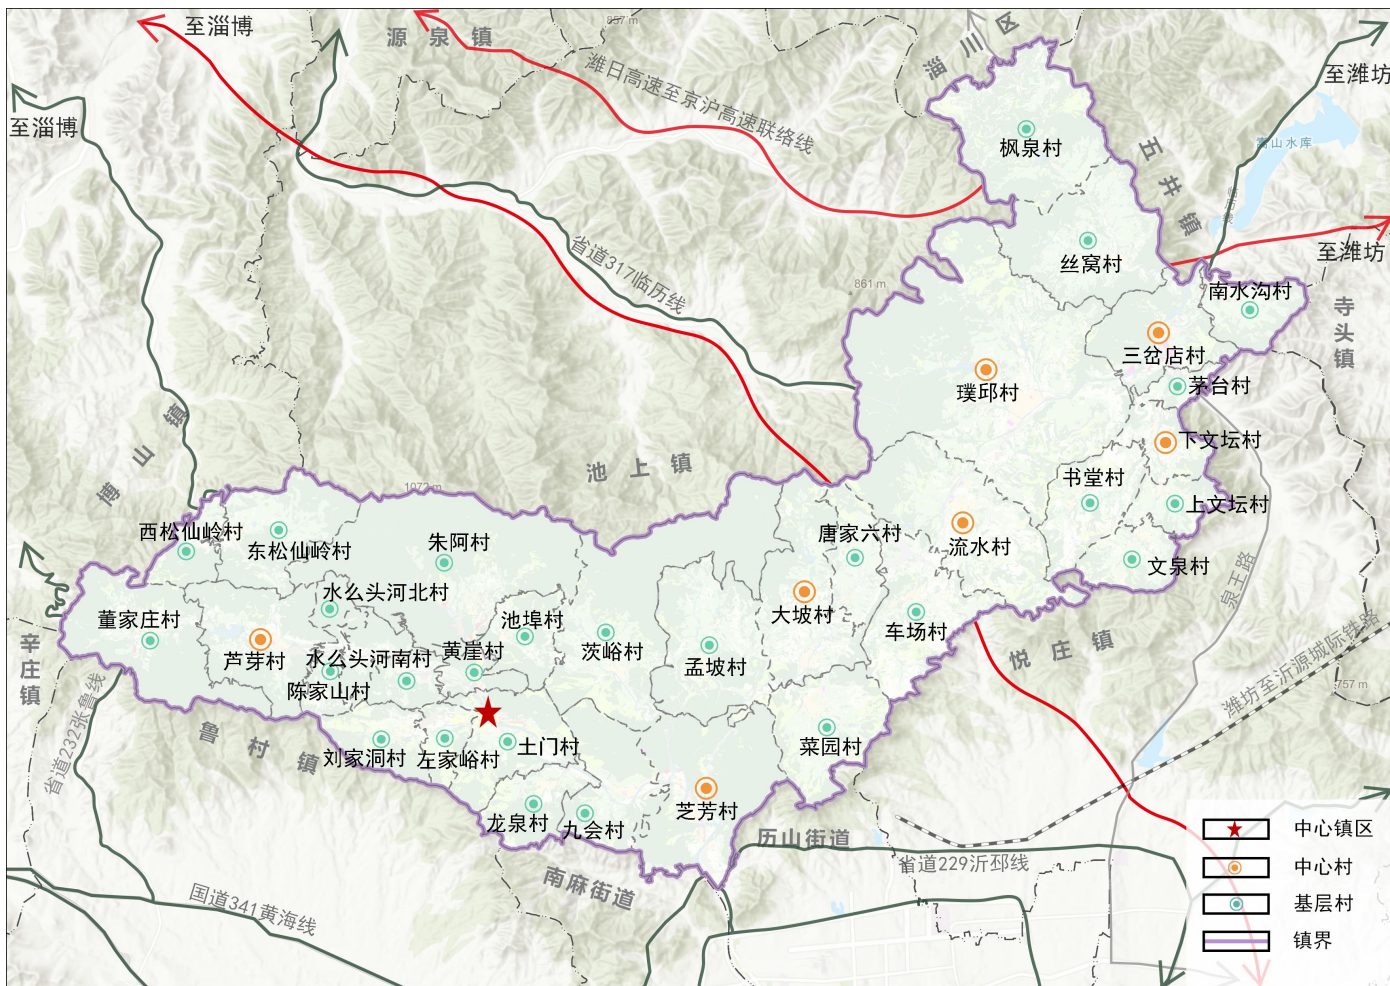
至淄博
源 泉 镇
857 m
潍日高速至京沪高速联络线
淄 川 区
至潍坊
至淄博
枫泉村
五 井 镇
嵩山水库
省道317临历线
丝窝村
至潍坊
861 m
南水沟村
寺 头 镇
三岔店村
璞邱村
茅台村
博 山 镇
池 上 镇
下文坛村
书堂村
1072 m
上文坛村
西松仙岭村
东松仙岭村
朱阿村
唐家六村
流水村
文泉村
水么头河北村
大坡村
泉王路
董家庄村
池埠村
车场村
芦芽村
水么头河南村
黄崖村
茨峪村
孟坡村
悦 庄 镇
潍坊至沂源城际铁路
辛 庄 镇
陈家山村
757 m
省道232张鲁线
鲁 村 镇
土门村
菜园村
刘家洞村
左家峪村
龙泉村
九会村
芝芳村
中心镇区
历山街道
中心村
省道229沂邳线
南麻街道
基层村
国道341黄海线
镇界